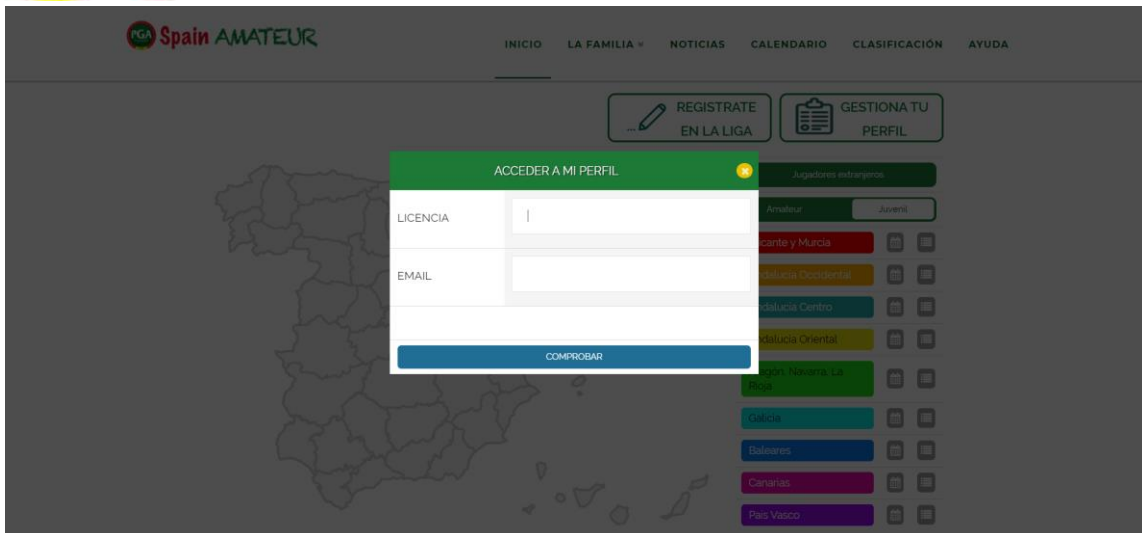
PGA Spain AMATEUR

INICIO LA FAMILIA NOTICIAS CALENDARIO CLASIFICACIÓN AYUDA

REGISTRATE EN LA LIGA

GESTIONA TU PERFIL

ACCEDER A MI PERFIL

LICENCIA

EMAIL

COMPROBAR

Jugadores extranjeros

Amateur Juvenil

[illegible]icante y Murcia

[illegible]dalucía Occidental

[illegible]dalucía Centro

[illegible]dalucía Oriental

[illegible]gón, Navarra, La Rioja

Galicia

Baleares

Canarias

País Vasco